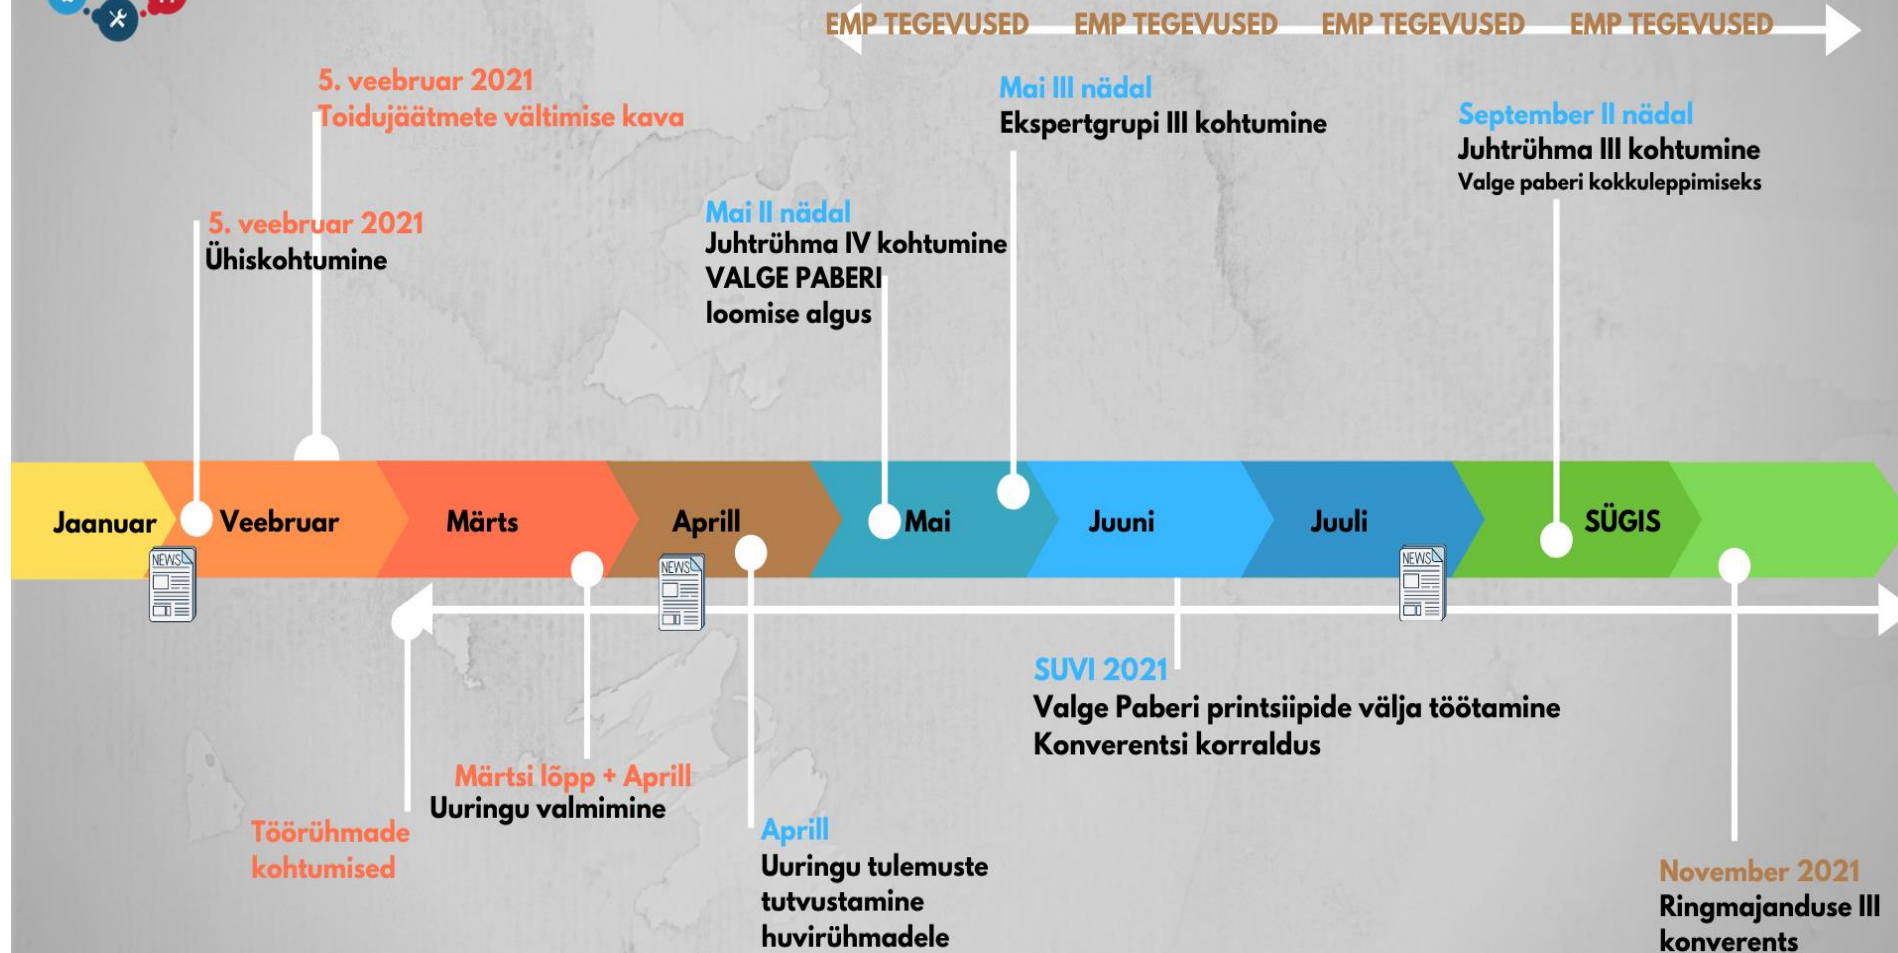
EMP TEGEVUSED EMP TEGEVUSED EMP TEGEVUSED EMP TEGEVUSED

5. veebruar 2021
Toidujäätmete vältimise kava

Mai III nädal
Ekspertgrupi III kohtumine

September II nädal
Juhtrühma III kohtumine
Valge paberi kokkuleppimiseks

5. veebruar 2021
Ühiskohtumine

Mai II nädal
Juhtrühma IV kohtumine
VALGE PABERI
loomise algus

Jaanuar | Veebruar | Märts | Aprill | Mai | Juuni | Juuli | SÜGIS

NEWS

NEWS

NEWS

SUVI 2021
Valge Paberi printsiipide välja töötamine
Konverentsi korraldus

Märtsi lõpp + Aprill
Uuringu valmimine

Töörühmade
kohtumised

Aprill
Uuringu tulemuste
tutvustamine
huvirühmadele

November 2021
Ringmajanduse III
konverents